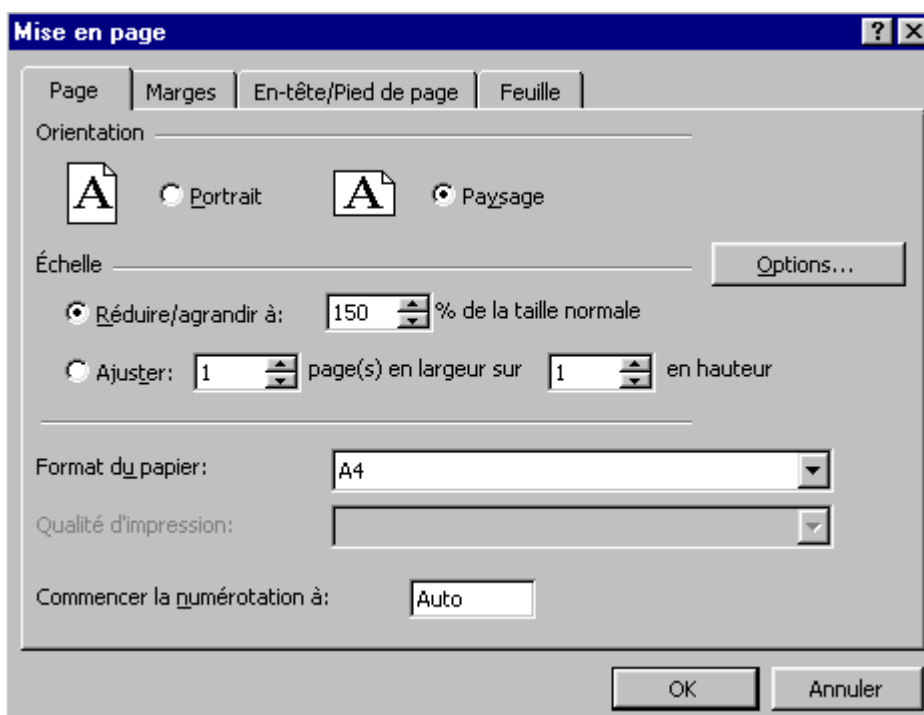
Mise en page

?

Page | Marges | En-tête/Pied de page | Feuille

Orientation

A Portrait

A Paysage

Échelle

Options...

Réduire/agrandir à: 150 % de la taille normale

Ajuster: 1 page(s) en largeur sur 1 en hauteur

Format du papier: A4

Qualité d'impression:

Commencer la numérotation à: Auto

OK

Annuler